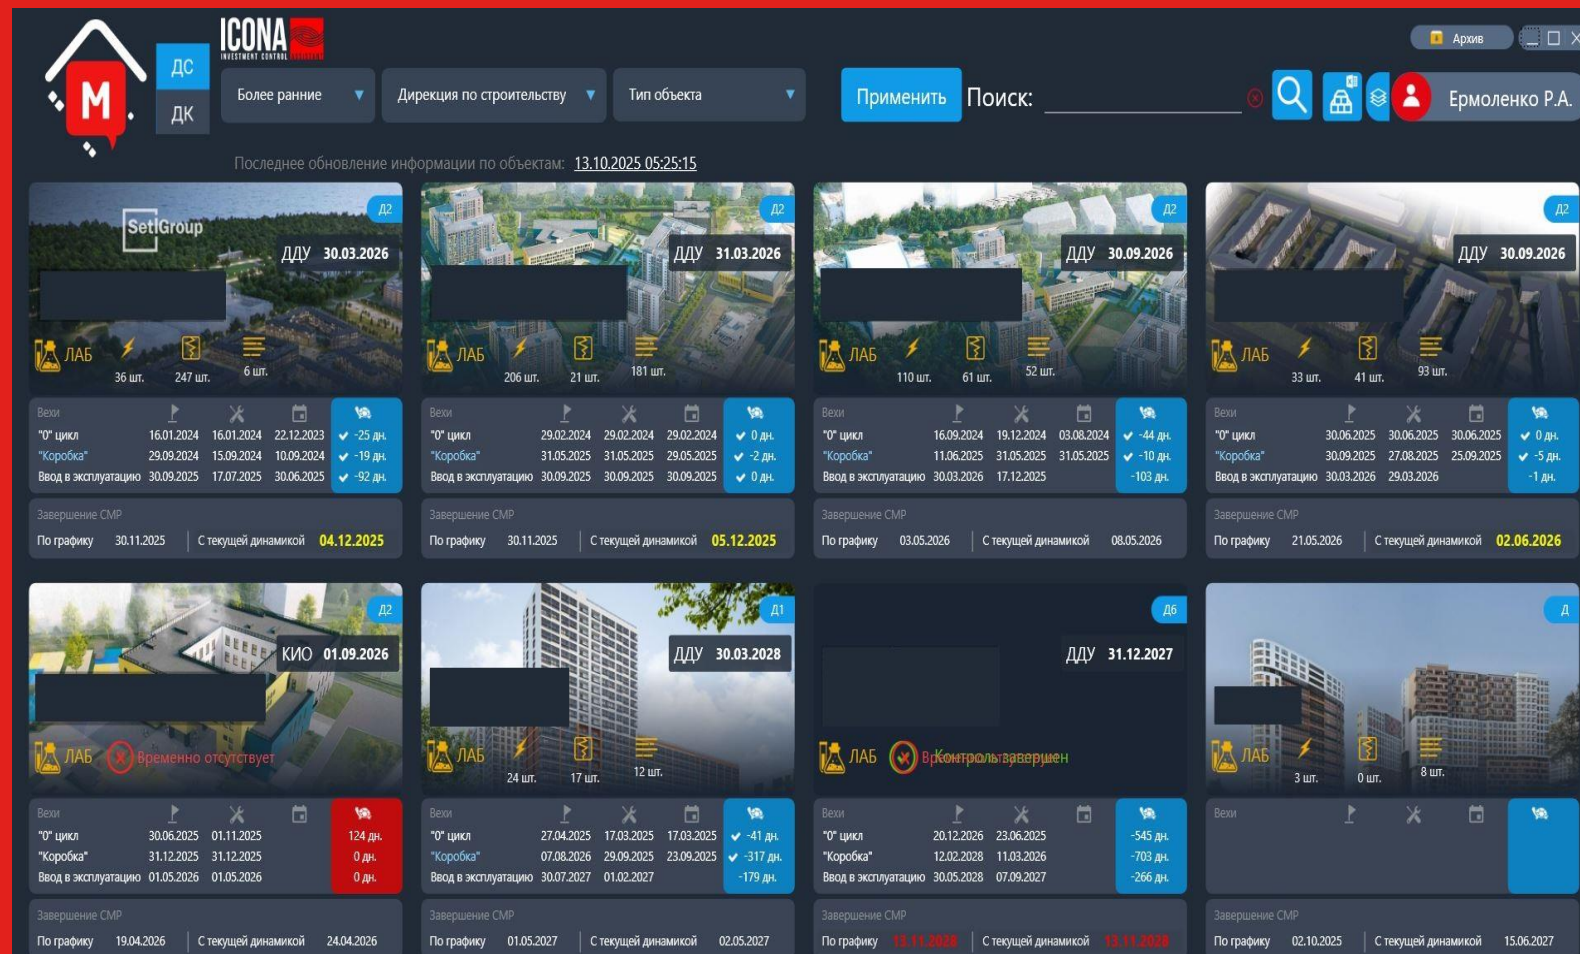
ДС
ДК
ICONA
INVESTMENT CONTROL
Архив
Более ранние
Дирекция по строительству
Тип объекта
Применить
Поиск:
Ермоленко Р.А.
Последнее обновление информации по объектам: 13.10.2025 05:25:15

Д2
SetlGroup
ДДУ 30.03.2026
ЛАБ
36 шт. 247 шт. 6 шт.
Вехи
"0" цикл 16.01.2024 16.01.2024 22.12.2023 -25 дн.
"Коробка" 29.09.2024 15.09.2024 10.09.2024 -19 дн.
Ввод в эксплуатацию 30.09.2025 17.07.2025 30.06.2025 -92 дн.
Завершение СМР
По графику 30.11.2025 С текущей динамикой 04.12.2025

Д2
ДДУ 31.03.2026
ЛАБ
206 шт. 21 шт. 181 шт.
Вехи
"0" цикл 29.02.2024 29.02.2024 29.02.2024 0 дн.
"Коробка" 31.05.2025 31.05.2025 29.05.2025 -2 дн.
Ввод в эксплуатацию 30.09.2025 30.09.2025 30.09.2025 0 дн.
Завершение СМР
По графику 30.11.2025 С текущей динамикой 05.12.2025

Д2
ДДУ 30.09.2026
ЛАБ
110 шт. 61 шт. 52 шт.
Вехи
"0" цикл 16.09.2024 19.12.2024 03.08.2024 -44 дн.
"Коробка" 11.06.2025 31.05.2025 31.05.2025 -10 дн.
Ввод в эксплуатацию 30.03.2026 17.12.2025 -103 дн.
Завершение СМР
По графику 03.05.2026 С текущей динамикой 08.05.2026

Д2
ДДУ 30.09.2026
ЛАБ
33 шт. 41 шт. 93 шт.
Вехи
"0" цикл 30.06.2025 30.06.2025 30.06.2025 0 дн.
"Коробка" 30.09.2025 27.08.2025 25.09.2025 -5 дн.
Ввод в эксплуатацию 30.03.2026 29.03.2026 -1 дн.
Завершение СМР
По графику 21.05.2026 С текущей динамикой 02.06.2026

Д2
КИО 01.09.2026
ЛАБ Временно отсутствует
Вехи
"0" цикл 30.06.2025 01.11.2025 124 дн.
"Коробка" 31.12.2025 31.12.2025 0 дн.
Ввод в эксплуатацию 01.05.2026 01.05.2026 0 дн.
Завершение СМР
По графику 19.04.2026 С текущей динамикой 24.04.2026

Д1
ДДУ 30.03.2028
ЛАБ
24 шт. 17 шт. 12 шт.
Вехи
"0" цикл 27.04.2025 17.03.2025 17.03.2025 -41 дн.
"Коробка" 07.08.2026 29.09.2025 23.09.2025 -317 дн.
Ввод в эксплуатацию 30.07.2027 01.02.2027 -179 дн.
Завершение СМР
По графику 01.05.2027 С текущей динамикой 02.05.2027

Д6
ДДУ 31.12.2027
ЛАБ Контроль завершен
Вехи
"0" цикл 20.12.2026 23.06.2025 -545 дн.
"Коробка" 12.02.2028 11.03.2026 -703 дн.
Ввод в эксплуатацию 30.05.2028 07.09.2027 -266 дн.
Завершение СМР
По графику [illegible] С текущей динамикой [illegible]

Д
ЛАБ
3 шт. 0 шт. 8 шт.
Вехи
Завершение СМР
По графику 02.10.2025 С текущей динамикой 15.06.2027